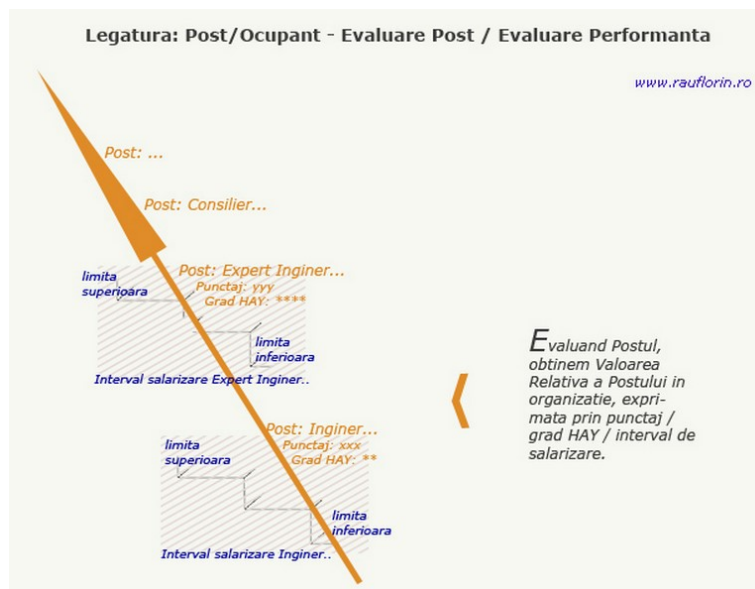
Legatura: Post/Ocupant - Evaluare Post / Evaluare Performanta

www.rauflorin.ro

Post: ...

Post: Consilier...

Post: Expert Inginer...

limita superioara

Punctaj: yyy
Grad HAY: ****

limita inferioara

Interval salarizare Expert Inginer..

Post: Inginer...

limita superioara

Punctaj: xxx
Grad HAY: **

limita inferioara

Interval salarizare Inginer..

Evaluand Postul, obtinem Valoarea Relativa a Postului in organizatie, exprimata prin punctaj / grad HAY / interval de salarizare.